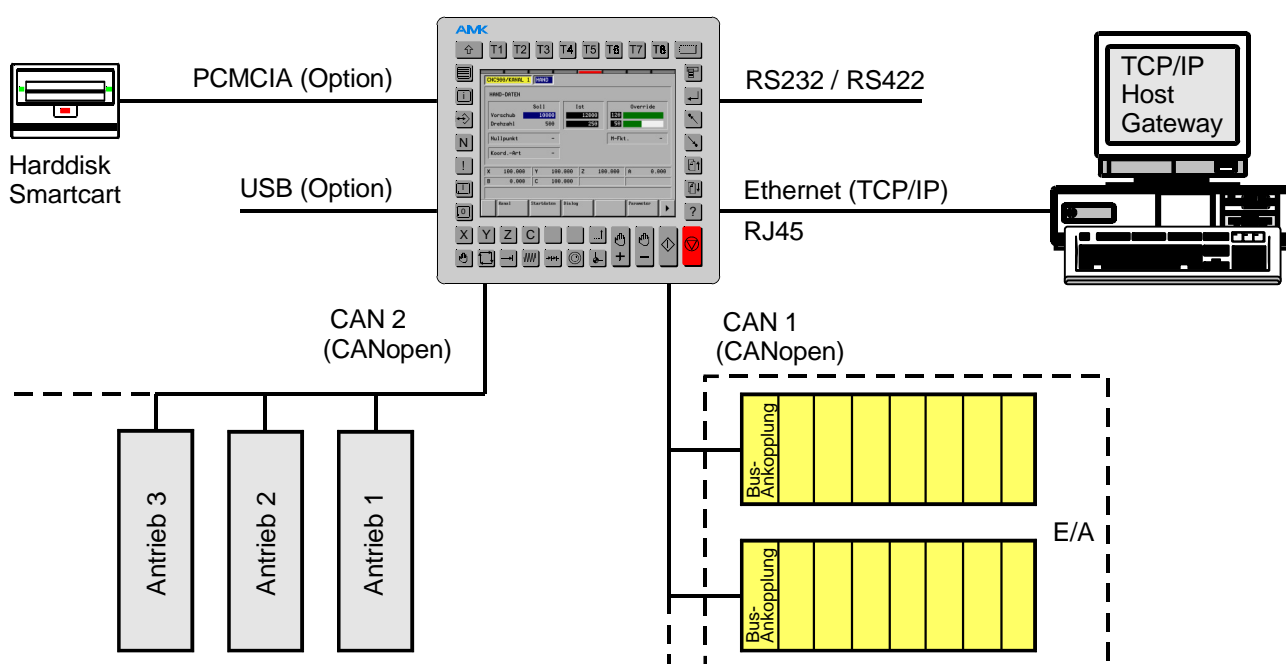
AMK

T1 T2 T3 T4 T5 T6 T7 T8

CNC900/KANAL 1 HAND

HAND-DATEN

Soll Ist Override

Vorschub 10000 12000 120

Drehzahl 500 250 50

Nullpunkt M-Fkt.

Koord.-Art

X 100.000 Y 100.000 Z 100.000 A 0.000

B 0.000 C 100.000

Reset Startdaten Dialog Parameter

N

?

X Y Z C

+ −

PCMCIA (Option)

Harddisk
Smartcart

USB (Option)

RS232 / RS422

TCP/IP
Host
Gateway

Ethernet (TCP/IP)

RJ45

CAN 2
(CANopen)

CAN 1
(CANopen)

Antrieb 3

Antrieb 2

Antrieb 1

Bus-Ankopplung

Bus-Ankopplung

E/A